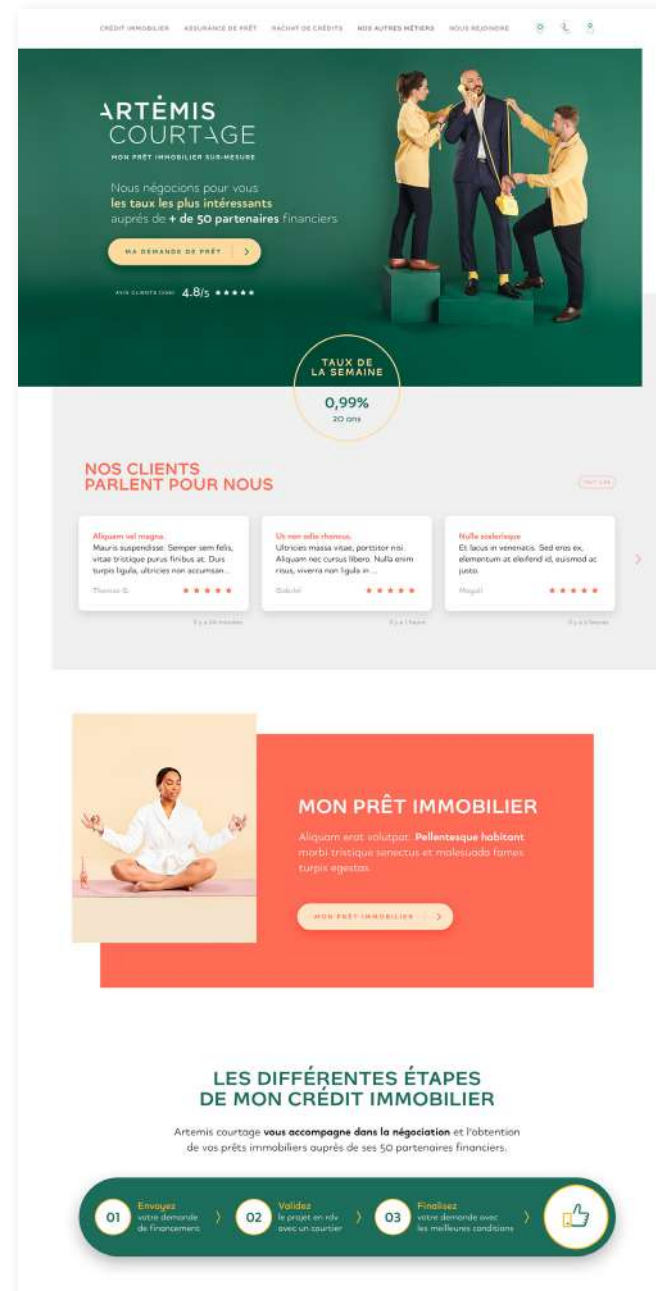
CRÉDIT IMMOBILIER ASSURANCE DE PRÊT RACHAT DE CRÉDITS NOS AUTRES MÉTIERS NOUS REJOINDRE

ARTÉMIS
COURTAGE
MON PRÊT IMMOBILIER SUR-MESURE

Nous négocions pour vous **les taux les plus intéressants** auprès de **+ de 50 partenaires** financiers

MA DEMANDE DE PRÊT

AVIS CLIENTS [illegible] 4.8/5 ★★★★★

TAUX DE LA SEMAINE
0,99%
20 ans

NOS CLIENTS PARLENT POUR NOUS

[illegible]

Aliquam vel magna.
Mauris suspendisse. Semper sem felis, vitae tristique purus finibus at. Duis turpis ligula, ultricies non accumsan...
Thomas G. ★★★★★
Il y a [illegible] minutes

Ut non odio rhoncus.
Ultricies massa vitae, porttitor nisi. Aliquam nec cursus libero. Nulla enim risus, viverra non ligula in ...
Gabriel ★★★★★
Il y a 1 heure

Nulla scelerisque
Et lacus in venenatis. Sed eros ex, elementum at eleifend id, euismod ac justo.
Magali ★★★★★
Il y a 3 heures

MON PRÊT IMMOBILIER
Aliquam erat volutpat. **Pellentesque habitant** morbi tristique senectus et malesuada fames turpis egestas.

MON PRÊT IMMOBILIER

LES DIFFÉRENTES ÉTAPES DE MON CRÉDIT IMMOBILIER

Artemis courtage **vous accompagne dans la négociation** et l'obtention de vos prêts immobiliers auprès de ses 50 partenaires financiers.

01 Envoyez votre demande de financement
02 Validez le projet en rdv avec un courtier
03 Finalisez votre demande avec les meilleures conditions